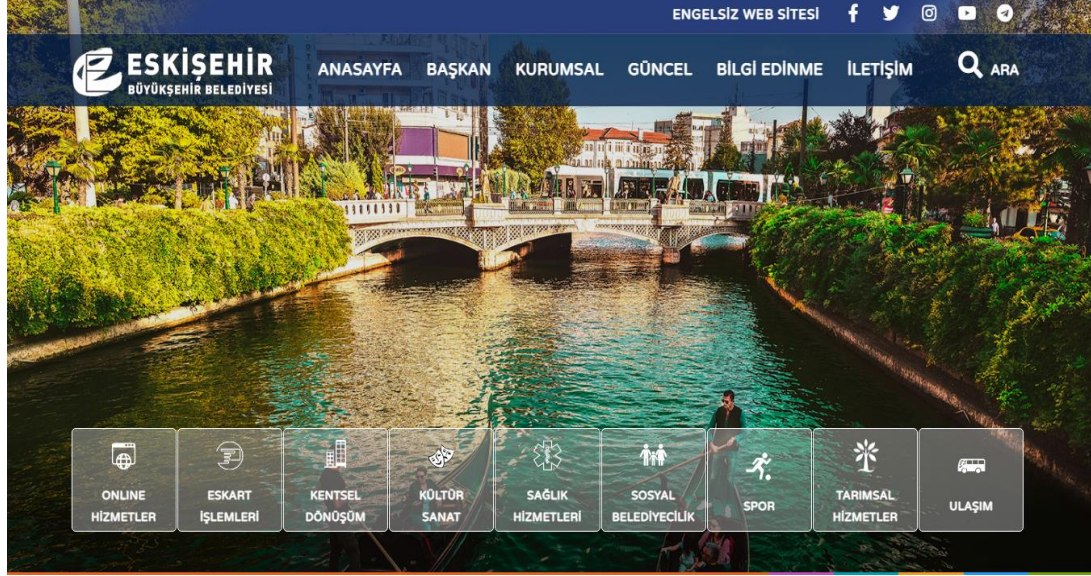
ENGELSİZ WEB SİTESİ

ESKİŞEHİR
BÜYÜKŞEHİR BELEDİYESİ

ANASAYFA BAŞKAN KURUMSAL GÜNCEL BİLGİ EDİNME İLETİŞİM ARA

ONLINE HİZMETLER

ESKART İŞLEMLERİ

KENTSEL DÖNÜŞÜM

KÜLTÜR SANAT

SAĞLIK HİZMETLERİ

SOSYAL BELEDİYECİLİK

SPOR

TARIMSAL HİZMETLER

ULAŞIM